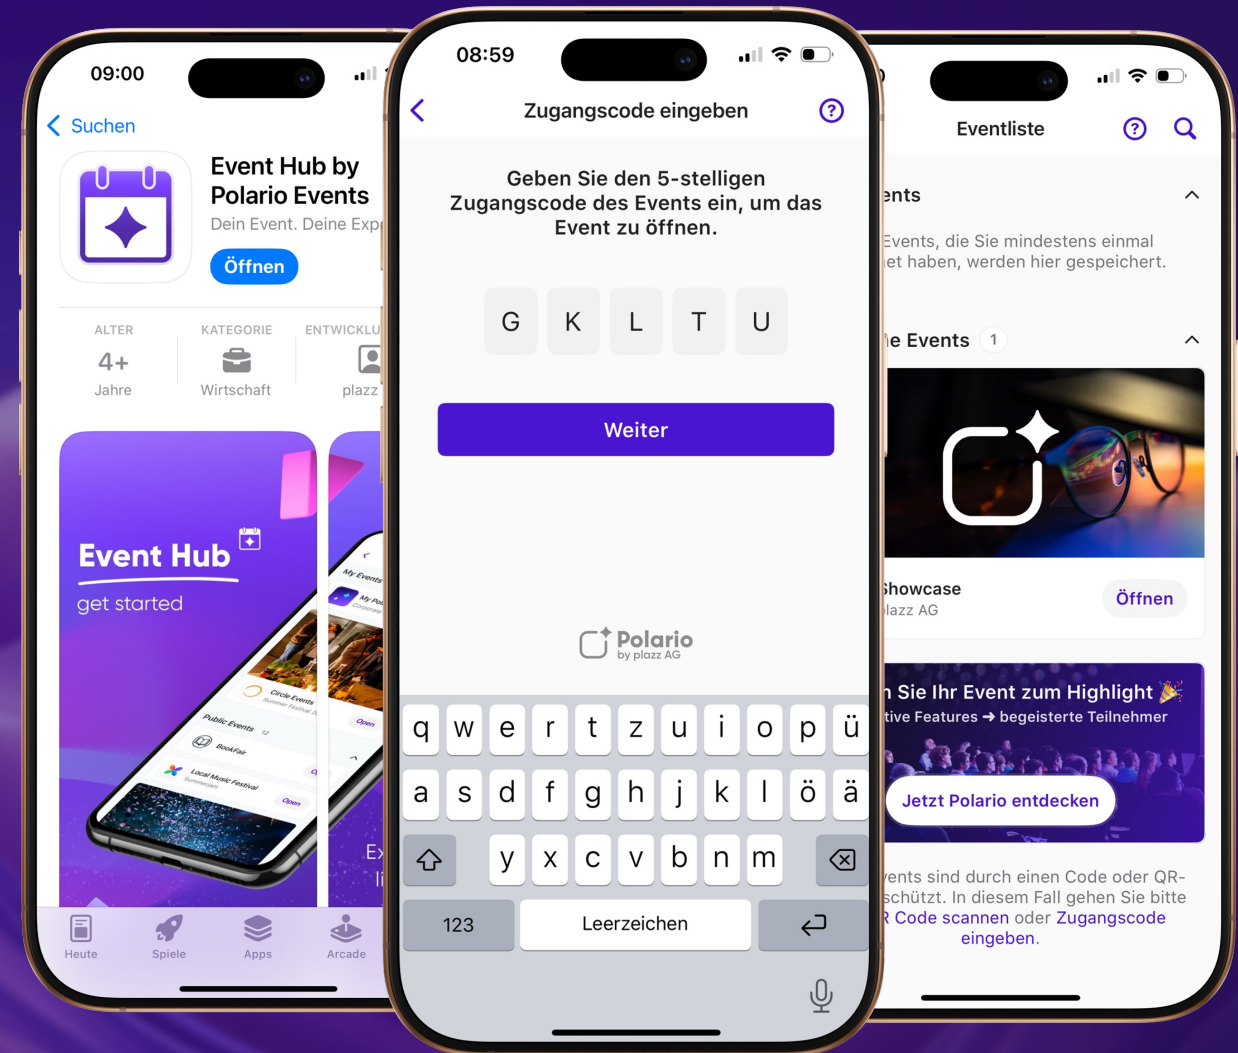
09:00

Suchen

Event Hub by Polario Events
Dein Event. Deine Exp

Öffnen

ALTER
4+
Jahre

KATEGORIE
Wirtschaft

ENTWICKLU
plazz

Event Hub
get started

My Events
My Po
Corporate
Circle Events
Summer Festival
Public Events
BookFair
Local Music Festival
Open
Ex
li

Heute
Spiele
Apps
Arcade

08:59

Zugangscode eingeben

Geben Sie den 5-stelligen Zugangscode des Events ein, um das Event zu öffnen.

G
K
L
T
U

Weiter

Polario
by plazz AG

q w e r t z u i o p ü
a s d f g h j k l ö ä
y x c v b n m
123
Leerzeichen

Eventliste

ents

Events, die Sie mindestens einmal et haben, werden hier gespeichert.

e Events 1

Showcase
lazz AG

Öffnen

n Sie Ihr Event zum Highlight
tive Features ➜ begeisterte Teilnehmer

Jetzt Polario entdecken

vents sind durch einen Code oder QR-schützt. In diesem Fall gehen Sie bitte R Code scannen oder Zugangscode eingeben.